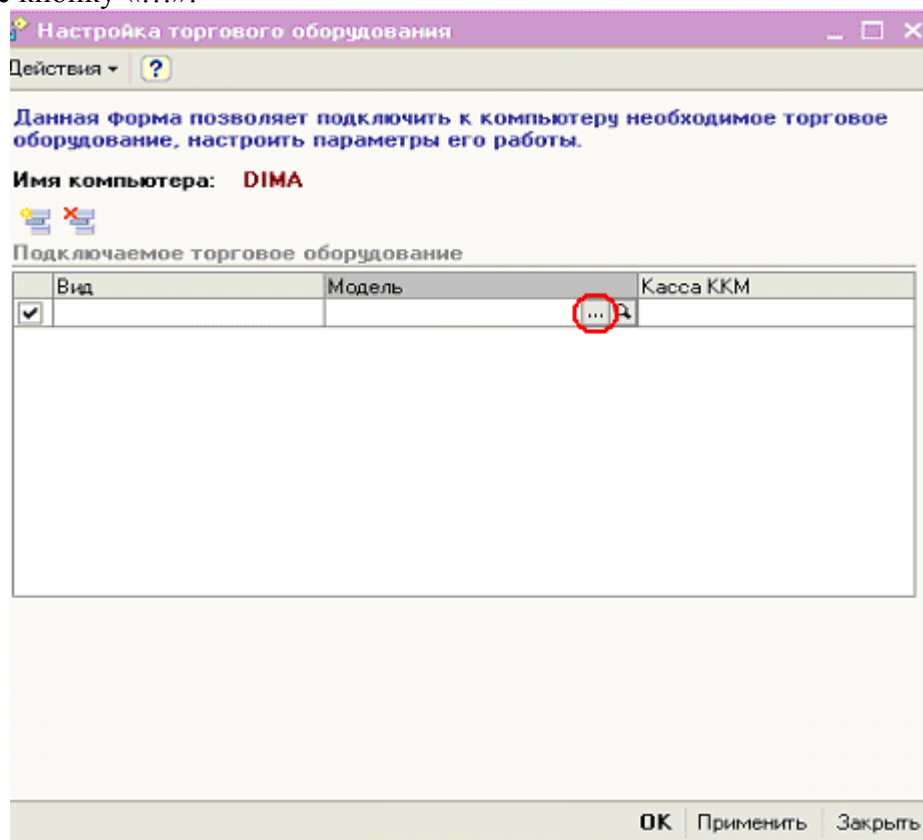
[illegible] кнопку «...».

Настройка торгового оборудования

Действия ▾ ?

Данная форма позволяет подключить к компьютеру необходимое торговое оборудование, настроить параметры его работы.

Имя компьютера: DIMA

Подключаемое торговое оборудование

| | Вид | Модель | Касса ККМ |
|---|---|---|---|
| ✔ | | ... | |

OK Применить Закрыть